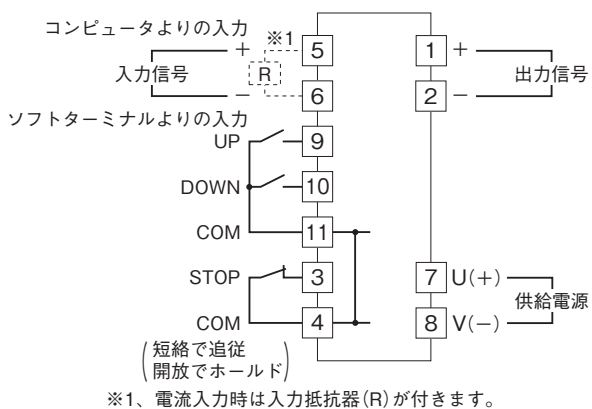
コンピュータよりの入力
+
※1
R
入力信号
−
5
6
ソフトターミナルよりの入力
UP
9
DOWN
10
COM
11
STOP
3
COM
4
（短絡で追従
開放でホールド）
1 +
2 −
出力信号
7 U(+)
8 V(−)
供給電源
※1、電流入力時は入力抵抗器(R)が付きます。